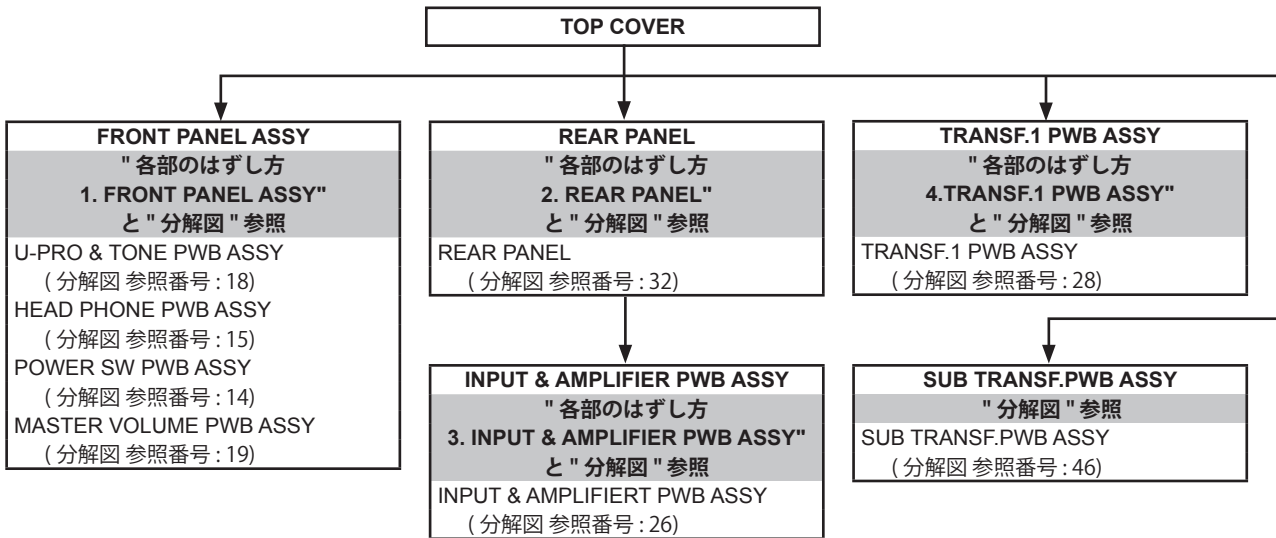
TOP COVER

FRONT PANEL ASSY
" 各部のはずし方
1. FRONT PANEL ASSY"
と " 分解図 " 参照
U-PRO & TONE PWB ASSY
( 分解図 参照番号 : 18)
HEAD PHONE PWB ASSY
( 分解図 参照番号 : 15)
POWER SW PWB ASSY
( 分解図 参照番号 : 14)
MASTER VOLUME PWB ASSY
( 分解図 参照番号 : 19)

REAR PANEL
" 各部のはずし方
2. REAR PANEL"
と " 分解図 " 参照
REAR PANEL
( 分解図 参照番号 : 32)

INPUT & AMPLIFIER PWB ASSY
" 各部のはずし方
3. INPUT & AMPLIFIER PWB ASSY"
と " 分解図 " 参照
INPUT & AMPLIFIERT PWB ASSY
( 分解図 参照番号 : 26)

TRANSF.1 PWB ASSY
" 各部のはずし方
4.TRANSF.1 PWB ASSY"
と " 分解図 " 参照
TRANSF.1 PWB ASSY
( 分解図 参照番号 : 28)

SUB TRANSF.PWB ASSY
" 分解図 " 参照
SUB TRANSF.PWB ASSY
( 分解図 参照番号 : 46)